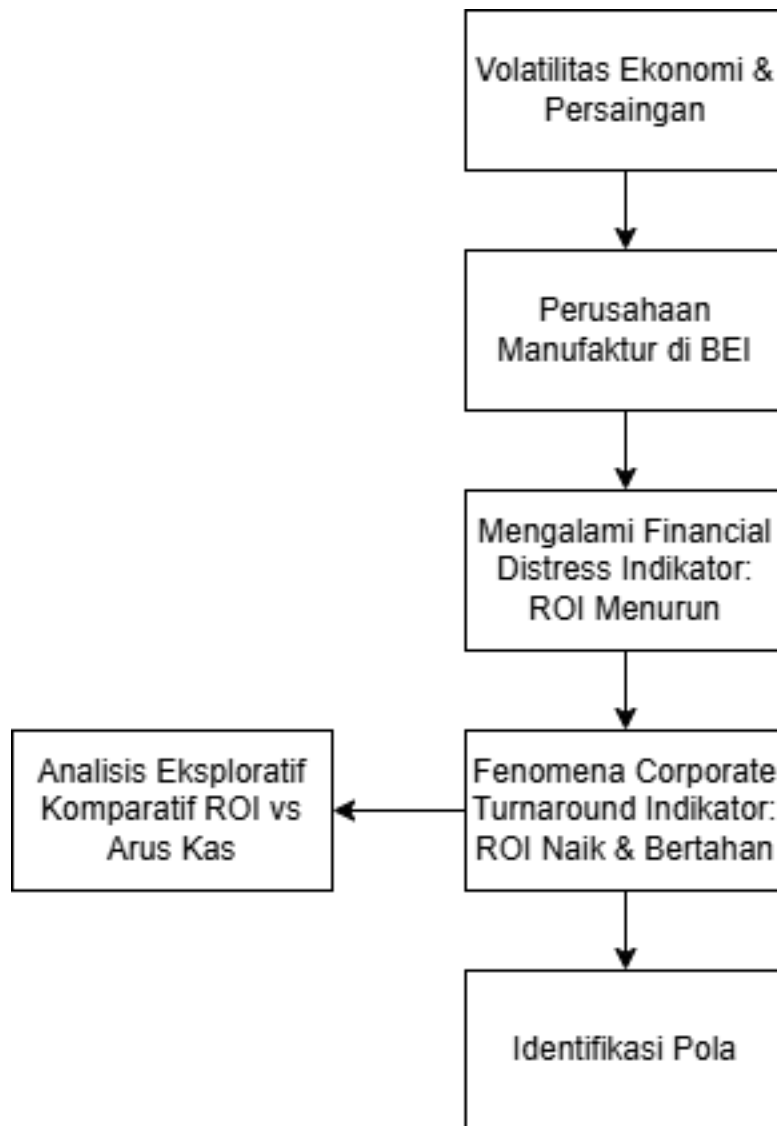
Volatilitas Ekonomi & Persaingan

Perusahaan Manufaktur di BEI

Mengalami Financial Distress Indikator: ROI Menurun

Fenomena Corporate Turnaround Indikator: ROI Naik & Bertahan

Analisis Eksploratif Komparatif ROI vs Arus Kas

Identifikasi Pola